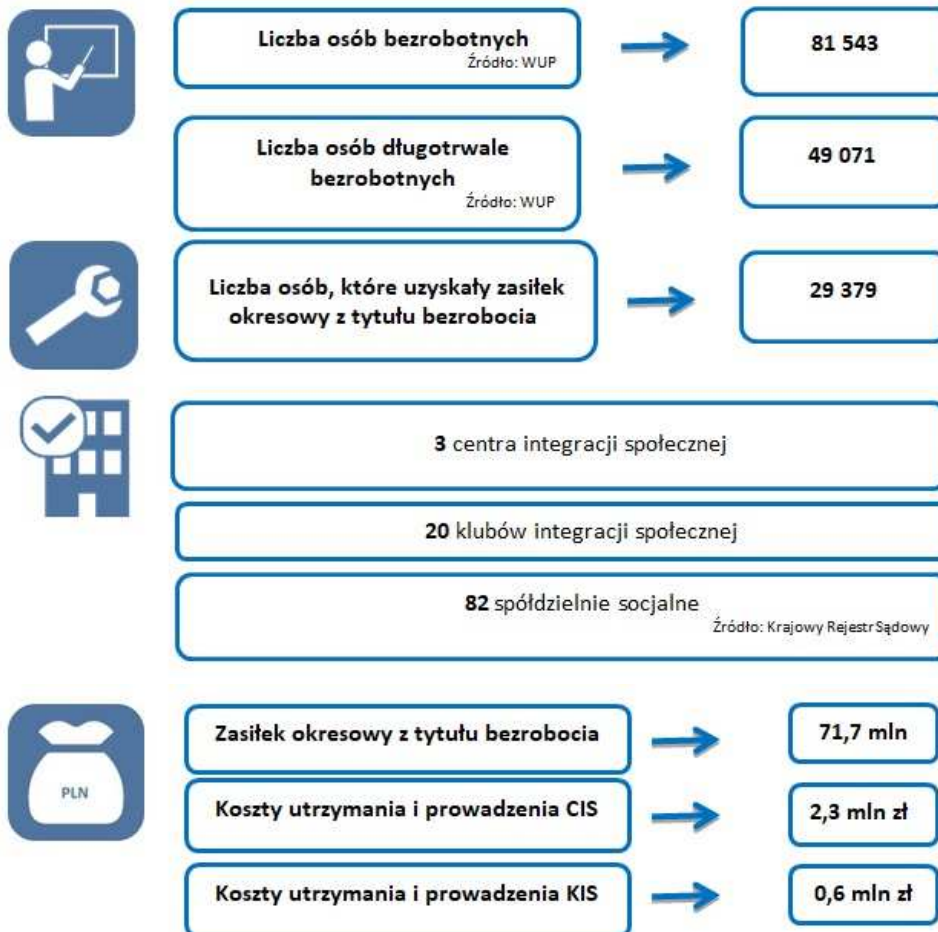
Liczba osób bezrobotnych
Źródło: WUP

81 543

Liczba osób długotrwale bezrobotnych
Źródło: WUP

49 071

Liczba osób, które uzyskały zasiłek okresowy z tytułu bezrobocia

29 379

**3** centra integracji społecznej

**20** klubów integracji społecznej

**82** spółdzielnie socjalne
Źródło: Krajowy Rejestr Sądowy

PLN

Zasiłek okresowy z tytułu bezrobocia

71,7 mln

Koszty utrzymania i prowadzenia CIS

2,3 mln zł

Koszty utrzymania i prowadzenia KIS

0,6 mln zł